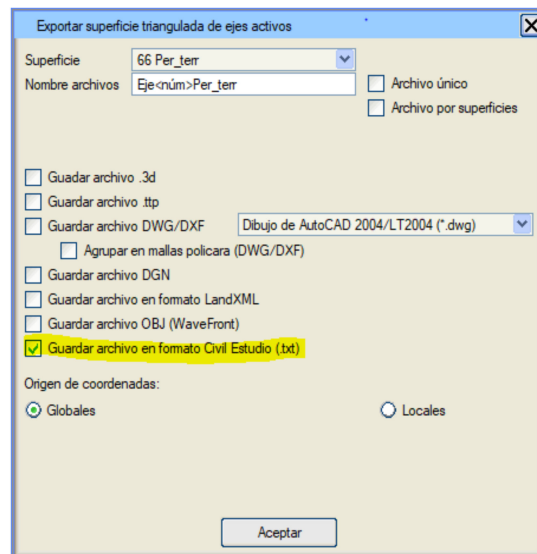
Exportar superficie triangulada de ejes activos

Superficie 66 Per_terr
Nombre archivos Eje<núm>Per_terr
Archivo único
Archivo por superficies

Guardar archivo .3d
Guardar archivo .ttp
Guardar archivo DWG/DXF Dibujo de AutoCAD 2004/LT2004 (*.dwg)
Agrupar en mallas policara (DWG/DXF)
Guardar archivo DGN
Guardar archivo en formato LandXML
Guardar archivo OBJ (WaveFront)
Guardar archivo en formato Civil Estudio (.txt)

Origen de coordenadas:
Globales
Locales

Aceptar